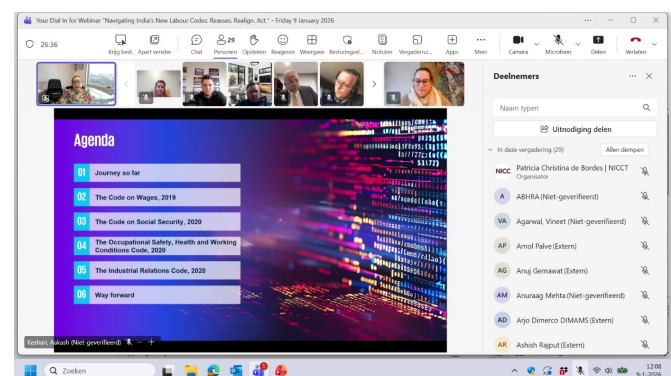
Your Dial In for Webinar "Navigating India's New Labour Codes: Reasses. Realign. Act." - Friday 9 January 2026

26:36

Krijg besl. Apart venster Chat Personen 29 Opsteken Reageren Weergave Besturingel... Notulen Vergaderru... Apps Meer Camera Microfoon Delen Verlaten

Agenda

01 Journey so far

02 The Code on Wages, 2019

03 The Code on Social Security, 2020

04 The Occupational Safety, Health and Working Conditions Code, 2020

05 The Industrial Relations Code, 2020

06 Way forward

Keshari, Aakash (Niet-geverifieerd)

Deelnemers

Naam typen

Uitnodiging delen

In deze vergadering (29) Allen dempen

NICC Patricia Christina de Bordes | NICCT Organisator

A ABHRA (Niet-geverifieerd)

VA Agarwal, Vineet (Niet-geverifieerd)

AP Amol Palve (Extern)

AG Anuj Gemawat (Extern)

AM Anuraag Mehta (Niet-geverifieerd)

AD Arjo Dimerco DIMAMS (Extern)

AR Ashish Rajput (Extern)

Zoeken

12:08
9-1-2026